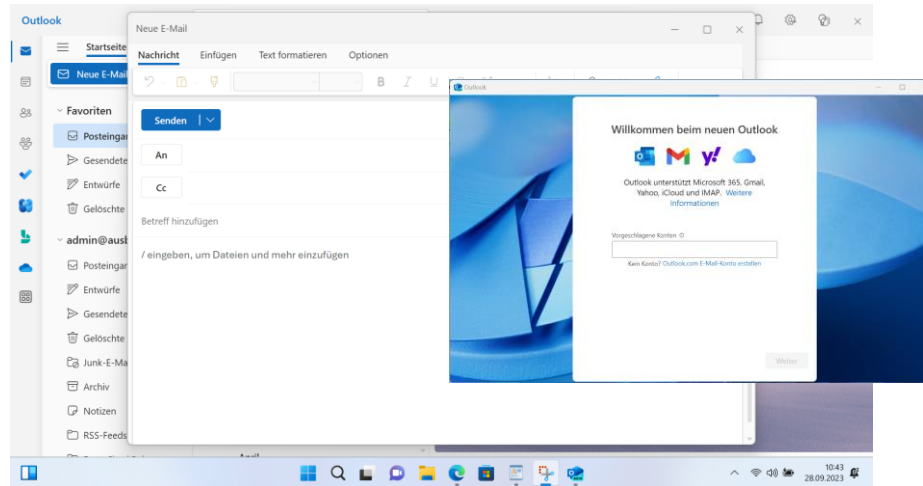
Outlook

Startseite

Neue E-Mail

Favoriten

Posteingang

Gesendete

Entwürfe

Gelöschte

admin@ausb

Posteingang

Entwürfe

Gesendete

Gelöschte

Junk-E-Mail

Archiv

Notizen

RSS-Feeds

Neue E-Mail

Nachricht Einfügen Text formatieren Optionen

Senden

An

Cc

Betreff hinzufügen

/ eingeben, um Dateien und mehr einzufügen

Outlook

Willkommen beim neuen Outlook

Outlook unterstützt Microsoft 365, Gmail, Yahoo, iCloud und IMAP. Weitere Informationen

Vorgeschlagene Konten

Kein Konto? Outlook.com E-Mail-Konto erstellen

Weiter

10:43
28.09.2023